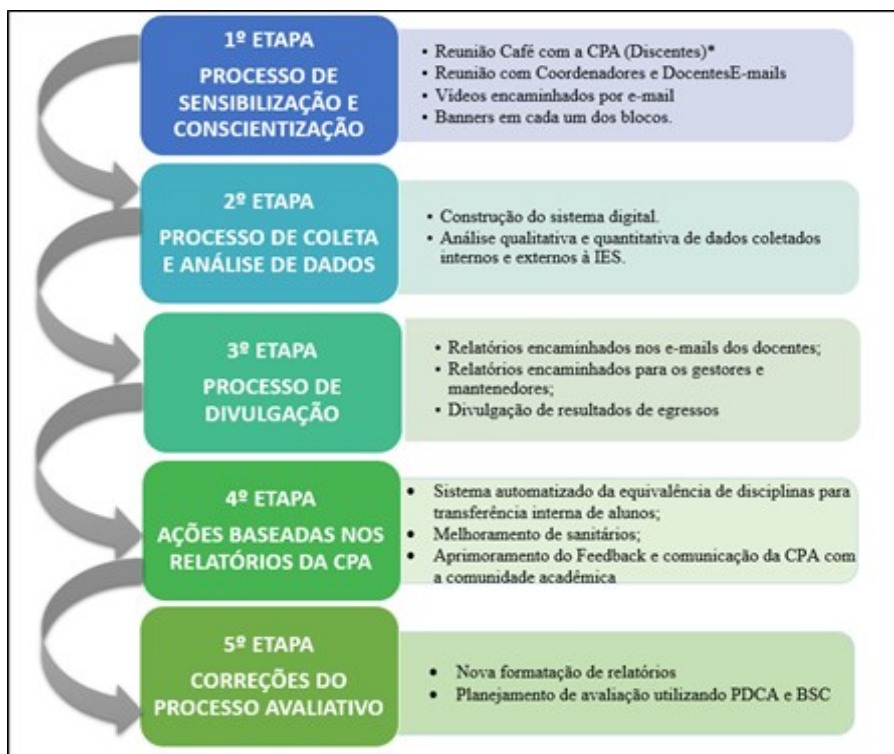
1º ETAPA
PROCESSO DE SENSIBILIZAÇÃO E CONSCIENTIZAÇÃO

• Reunião Café com a CPA (Discentes)*
• Reunião com Coordenadores e DocentesE-mails
• Videos encaminhados por e-mail
• Banners em cada um dos blocos.

2º ETAPA
PROCESSO DE COLETA E ANÁLISE DE DADOS

• Construção do sistema digital.
• Análise qualitativa e quantitativa de dados coletados internos e externos à IES.

3º ETAPA
PROCESSO DE DIVULGAÇÃO

• Relatórios encaminhados nos e-mails dos docentes;
• Relatórios encaminhados para os gestores e mantenedores;
• Divulgação de resultados de egressos

4º ETAPA
AÇÕES BASEADAS NOS RELATÓRIOS DA CPA

• Sistema automatizado da equivalência de disciplinas para transferência interna de alunos;
• Melhoramento de sanitários;
• Aprimoramento do Feedback e comunicação da CPA com a comunidade acadêmica

5º ETAPA
CORREÇÕES DO PROCESSO AVALIATIVO

• Nova formatação de relatórios
• Planejamento de avaliação utilizando PDCA e BSC